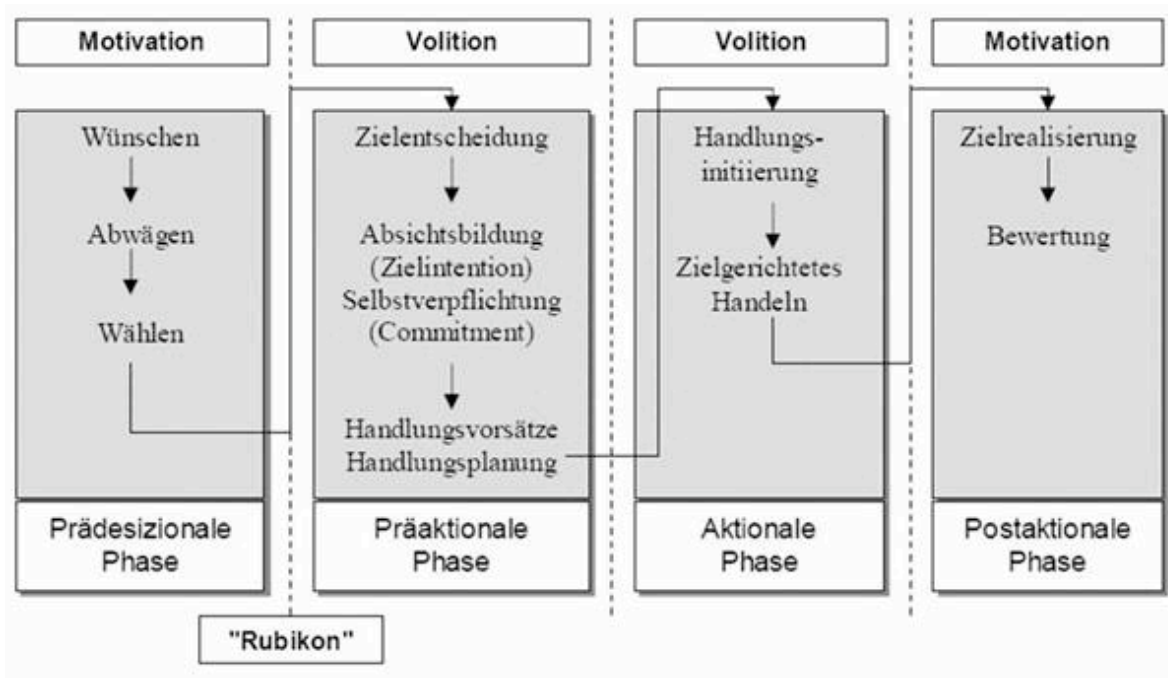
Motivation

Wünschen

Abwägen

Wählen

Prädesizionale Phase

Volition

Zielentscheidung

Absichtsbildung (Zielintention) Selbstverpflichtung (Commitment)

Handlungsvorsätze Handlungsplanung

Präaktionale Phase

Volition

Handlungsinitiierung

Zielgerichtetes Handeln

Aktionale Phase

Motivation

Zielrealisierung

Bewertung

Postaktionale Phase

"Rubikon"